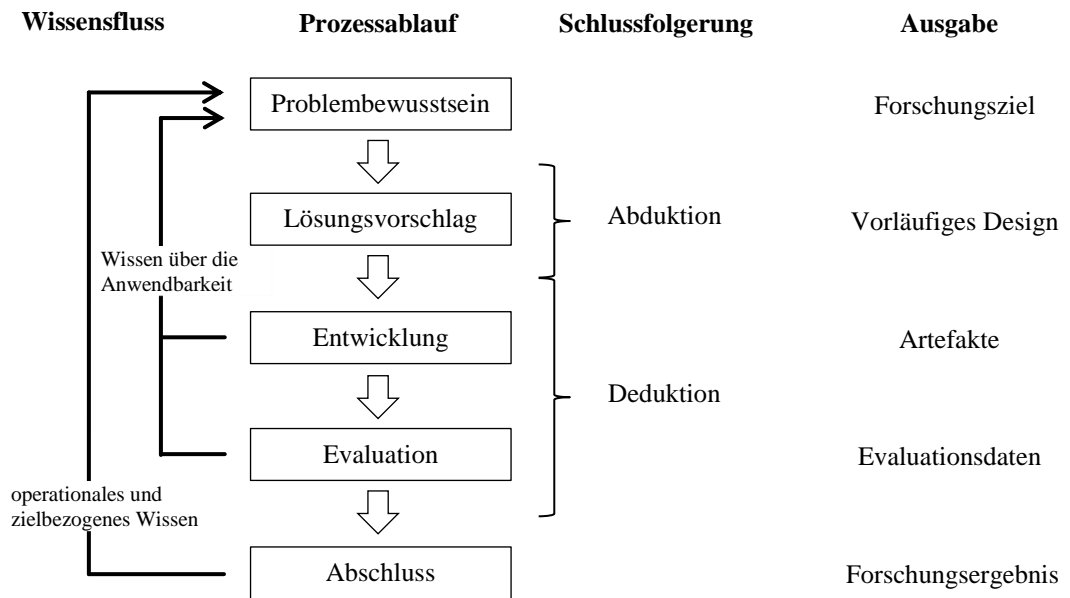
**Wissensfluss** **Prozessablauf** **Schlussfolgerung** **Ausgabe**

Problembewusstsein

Forschungsziel

Lösungsvorschlag

Abduktion

Vorläufiges Design

Wissen über die Anwendbarkeit

Entwicklung

Artefakte

Deduktion

Evaluation

Evaluationsdaten

operationales und zielbezogenes Wissen

Abschluss

Forschungsergebnis